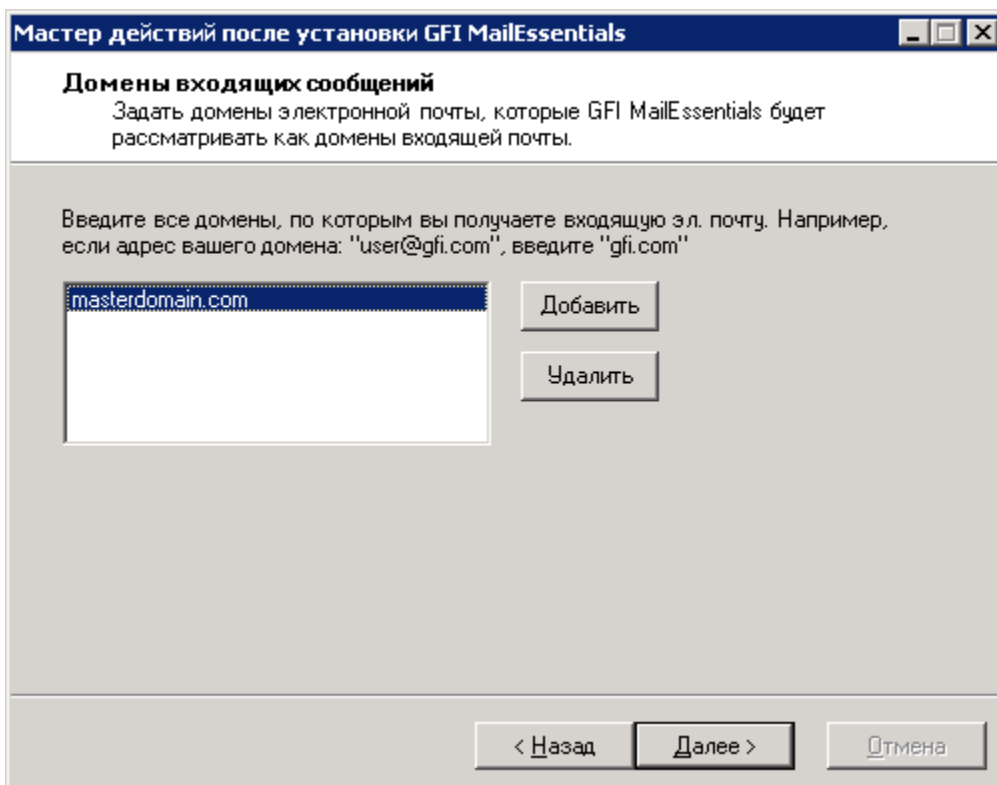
Мастер действий после установки GFI MailEssentials

Домены входящих сообщений
Задать домены электронной почты, которые GFI MailEssentials будет рассматривать как домены входящей почты.

Введите все домены, по которым вы получаете входящую эл. почту. Например, если адрес вашего домена: "user@gfi.com", введите "gfi.com"

masterdomain.com

Добавить

Удалить

< Назад

Далее >

Отмена